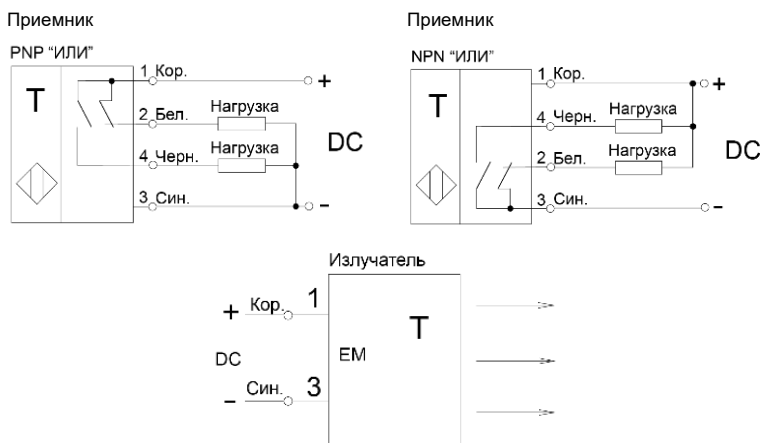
Приемник

PNP "ИЛИ"

T

1 Кор.

+

2 Бел.

Нагрузка

4 Черн.

Нагрузка

DC

3 Син.

–

Приемник

NPN "ИЛИ"

T

1 Кор.

+

4 Черн.

Нагрузка

2 Бел.

Нагрузка

DC

3 Син.

–

Излучатель

+ Кор. 1

T

DC

EM

– Син. 3